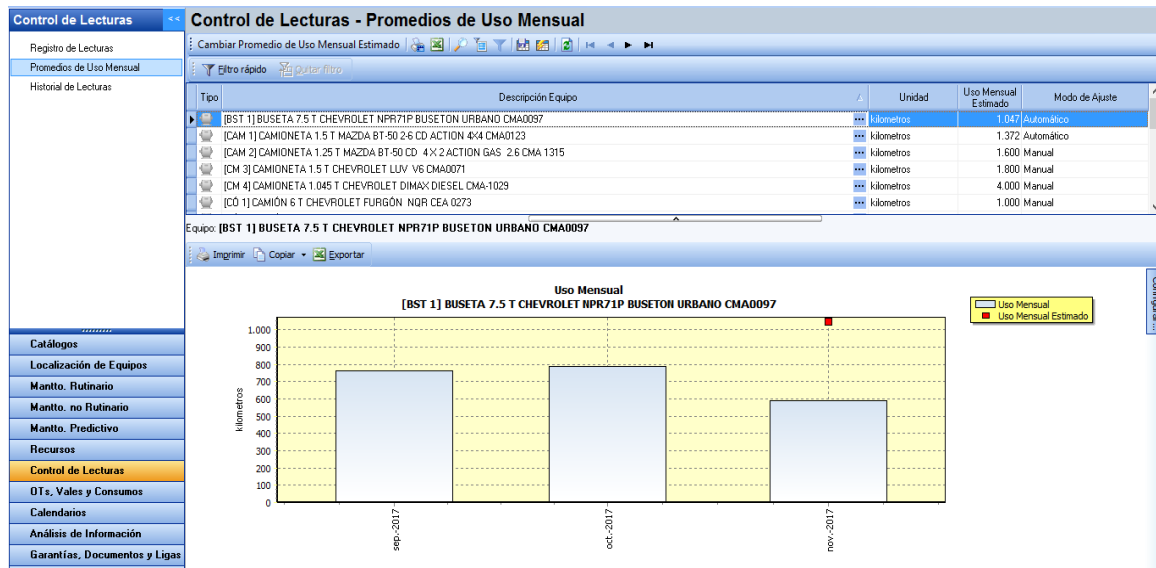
Control de Lecturas <<

Registro de Lecturas
Promedios de Uso Mensual
Historial de Lecturas

Catálogos
Localización de Equipos
Mantto. Rutinario
Mantto. no Rutinario
Mantto. Predictivo
Recursos
Control de Lecturas
OTs, Vales y Consumos
Calendarios
Análisis de Información
Garantías, Documentos y Ligas

Control de Lecturas - Promedios de Uso Mensual

Cambiar Promedio de Uso Mensual Estimado

Filtro rápido Quitar filtro

| Tipo | Descripción Equipo | Unidad | Uso Mensual Estimado | Modo de Ajuste |
|---|---|---|---|---|
| | [BST 1] BUSETA 7.5 T CHEVROLET NPR71P BUSETON URBANO CMA0097 | kilometros | 1.047 | Automático |
| | [CAM 1] CAMIONETA 1.5 T MAZDA BT-50 2-6 CD ACTION 4X4 CMA0123 | kilometros | 1.372 | Automático |
| | [CAM 2] CAMIONETA 1.25 T MAZDA BT-50 CD 4 X 2 ACTION GAS 2.6 CMA 1315 | kilometros | 1.600 | Manual |
| | [CM 3] CAMIONETA 1.5 T CHEVROLET LUV V6 CMA0071 | kilometros | 1.800 | Manual |
| | [CM 4] CAMIONETA 1.045 T CHEVROLET DIMAX DIESEL CMA-1029 | kilometros | 4.000 | Manual |
| | [CÓ 1] CAMIÓN 6 T CHEVROLET FURGÓN NQR CEA 0273 | kilometros | 1.000 | Manual |

Equipo: [BST 1] BUSETA 7.5 T CHEVROLET NPR71P BUSETON URBANO CMA0097

Imprimir Copiar Exportar

Uso Mensual
[BST 1] BUSETA 7.5 T CHEVROLET NPR71P BUSETON URBANO CMA0097

Uso Mensual
Uso Mensual Estimado

1.000
900
800
700
600
500
400
300
200
100
0

kilometros

sep.-2017
oct.-2017
nov.-2017

Configura...